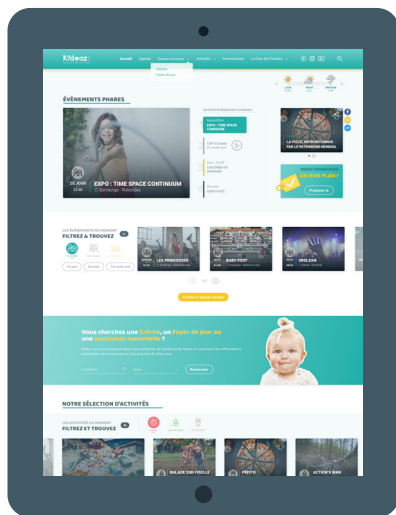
Kideaz

Accueil Agenda Quoi de neuf? Activités Partenaires Le Coin des Parents

ÉVÉNEMENTS PHARES

EXPO : TIME SPACE CONTINUUM

LA PIZZA, ENTRE HISTOIRE ET PATRIMOINE MONDIAL

VOUS CHERCHEZ UN BON PLAN ?

Proposer le

LES ÉVÉNEMENTS DU MOMENT
FILTREZ & TROUVEZ

LES PRINCESSES

BABY FOOT

DROLSAN

Vous cherchez une Crèche, un Foyer de jour ou une assistante maternelle ?

Rechercher

NOTRE SÉLECTION D'ACTIVITÉS

LES ACTIVITÉS DU MOMENT
FILTREZ ET TROUVEZ

BALADE SUR FEUILLE

PEINTE

ACTION'S MAN